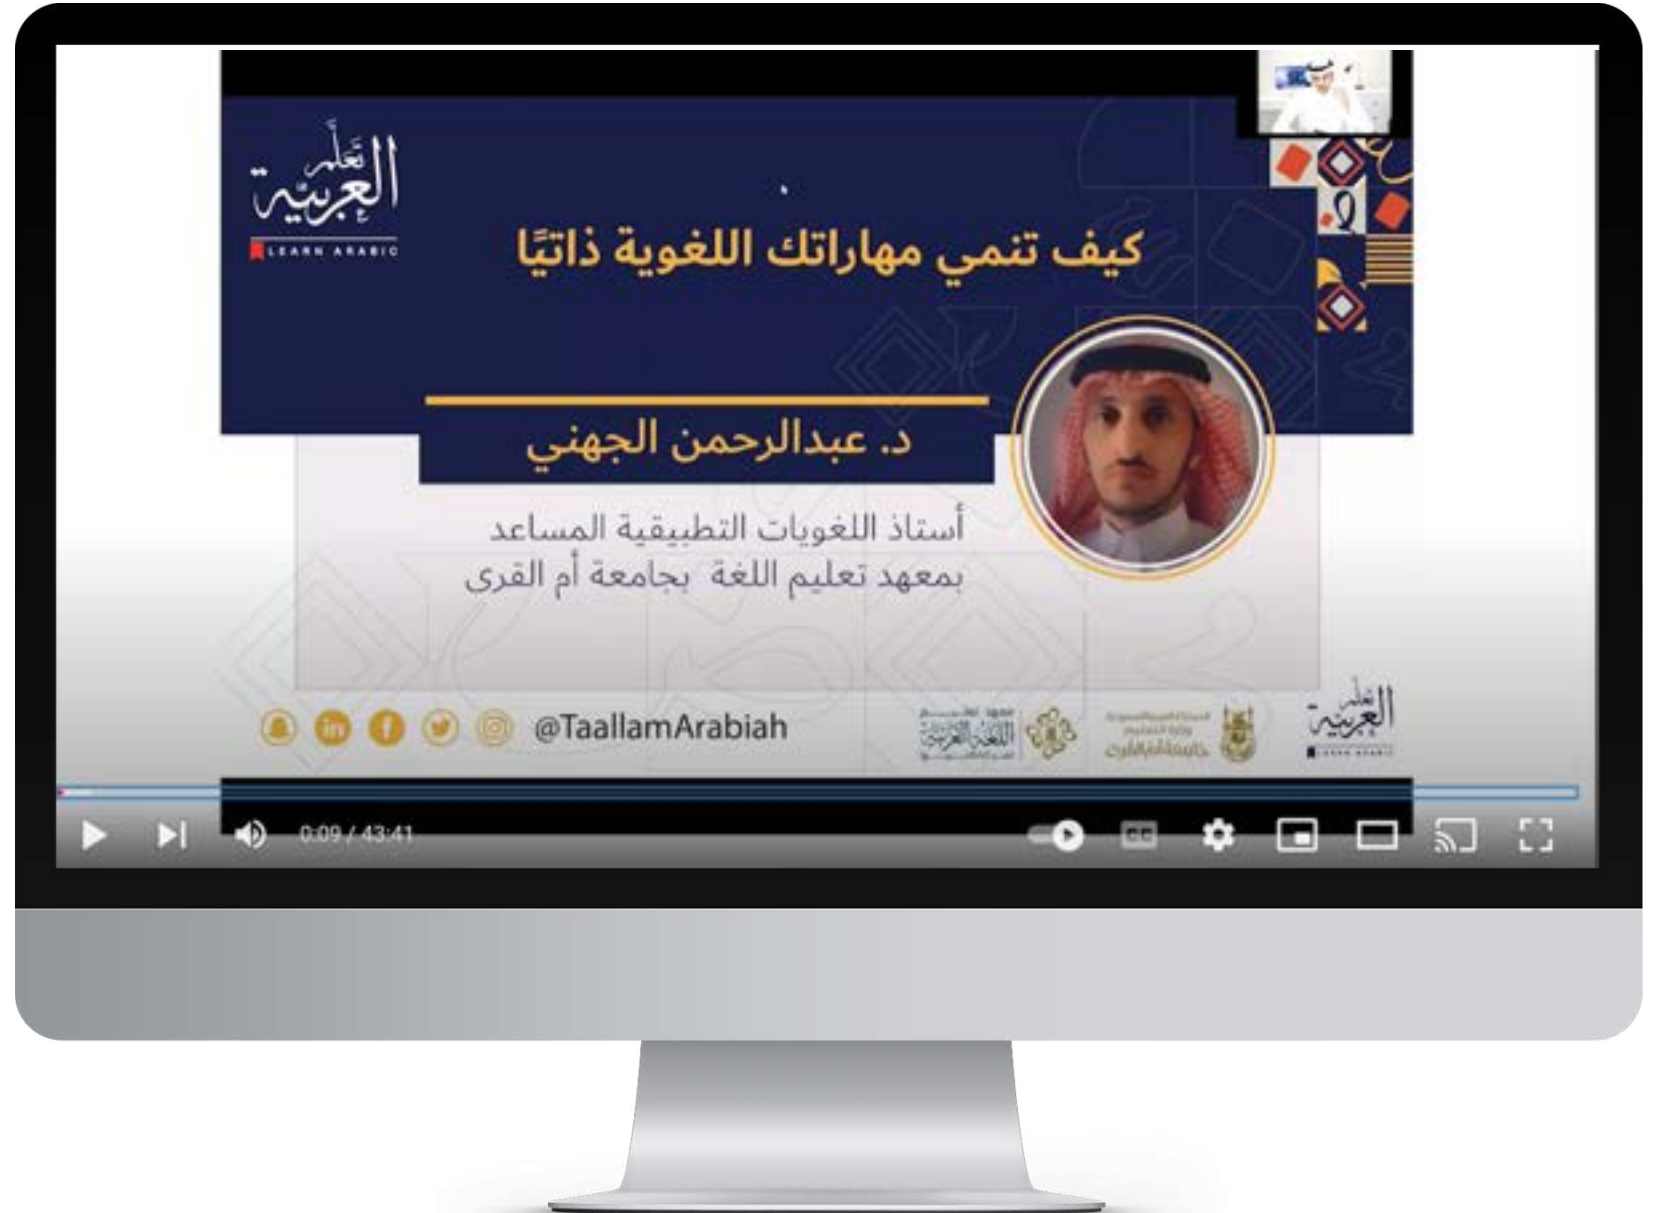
تعلم العربية
LEARN ARABIC

كيف تنمي مهاراتك اللغوية ذاتيًا

د. عبدالرحمن الجهني

أستاذ اللغويات التطبيقية المساعد
بمعهد تعليم اللغة بجامعة أم القرى

@TaallamArabiah

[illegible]

تعلم العربية
LEARN ARABIC

0:09 / 43:41